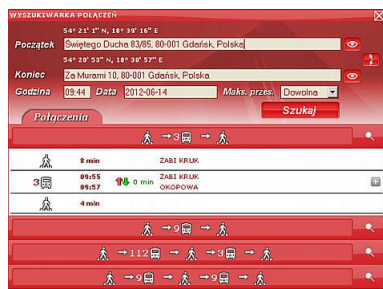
WYSZUKIWARKA POŁĄCZEŃ

54° 21' 1" N, 18° 39' 16" E

Początek Świętego Ducha 83/85, 80-001 Gdańsk, Polska

54° 20' 53" N, 18° 38' 57" E

Koniec Za Murami 10, 80-001 Gdańsk, Polska

Godzina 09:44 Data 2012-06-14 Maks. przes. Dowolna

Szukaj

Połączenia

→ 3 → 

8 min ŻABI KRUK

3 09:55 09:57 0 min ŻABI KRUK OKOPOWA

4 min

→ 9 → 

→ 112 → → 3 → 

→ 9 → → 9 →